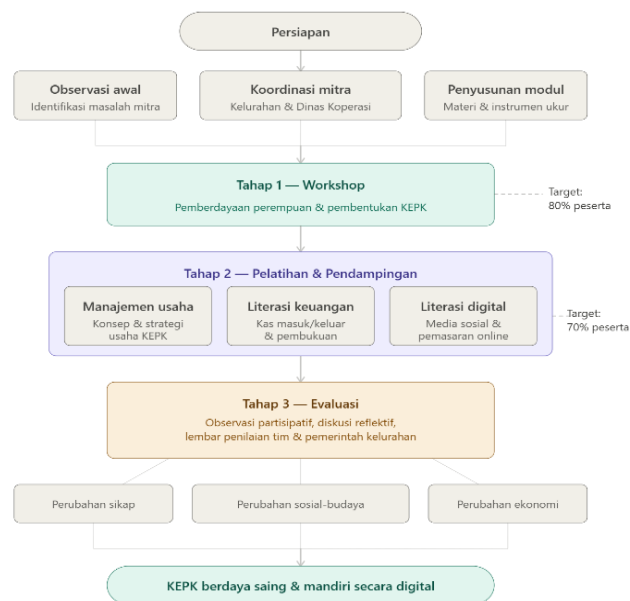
Persiapan

Observasi awal
Identifikasi masalah mitra

Koordinasi mitra
Kelurahan & Dinas Koperasi

Penyusunan modul
Materi & instrumen ukur

Tahap 1 — Workshop
Pemberdayaan perempuan & pembentukan KEPK

Target:
80% peserta

Tahap 2 — Pelatihan & Pendampingan

Manajemen usaha
Konsep & strategi usaha KEPK

Literasi keuangan
Kas masuk/keluar & pembukuan

Literasi digital
Media sosial & pemasaran online

Target:
70% peserta

Tahap 3 — Evaluasi
Observasi partisipatif, diskusi reflektif, lembar penilaian tim & pemerintah kelurahan

Perubahan sikap

Perubahan sosial-budaya

Perubahan ekonomi

KEPK berdaya saing & mandiri secara digital